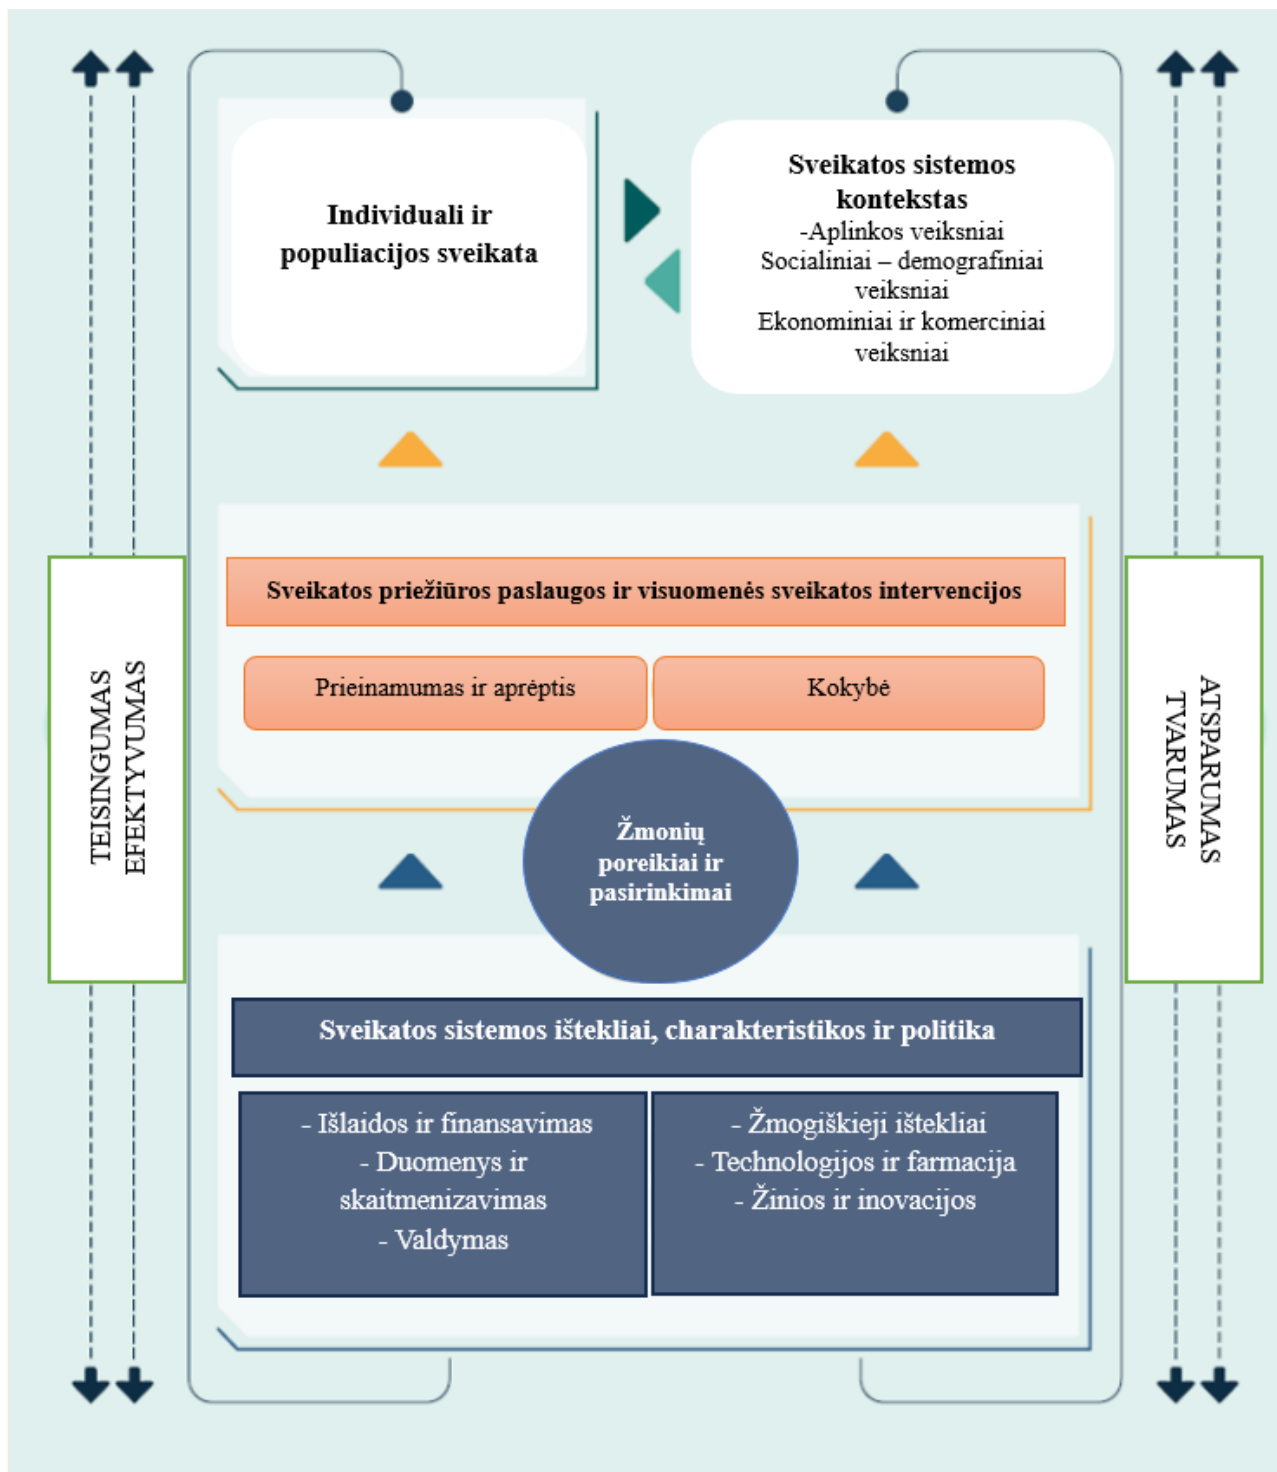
Individuali ir populiacijos sveikata

Sveikatos sistemos kontekstas
-Aplinkos veiksniai
Socialiniai – demografiniai veiksniai
Ekonominiai ir komerciniai veiksniai

TEISINGUMAS
EFEKTYVUMAS

ATSPARUMAS
TVARUMAS

Sveikatos priežiūros paslaugos ir visuomenės sveikatos intervencijos

Prieinamumas ir aprėptis

Kokybė

Žmonių poreikiai ir pasirinkimai

Sveikatos sistemos ištekliai, charakteristikos ir politika

- Išlaidos ir finansavimas
- Duomenys ir skaitmenizavimas
- Valdymas

- Žmogiškieji ištekliai
- Technologijos ir farmacija
- Žinios ir inovacijos